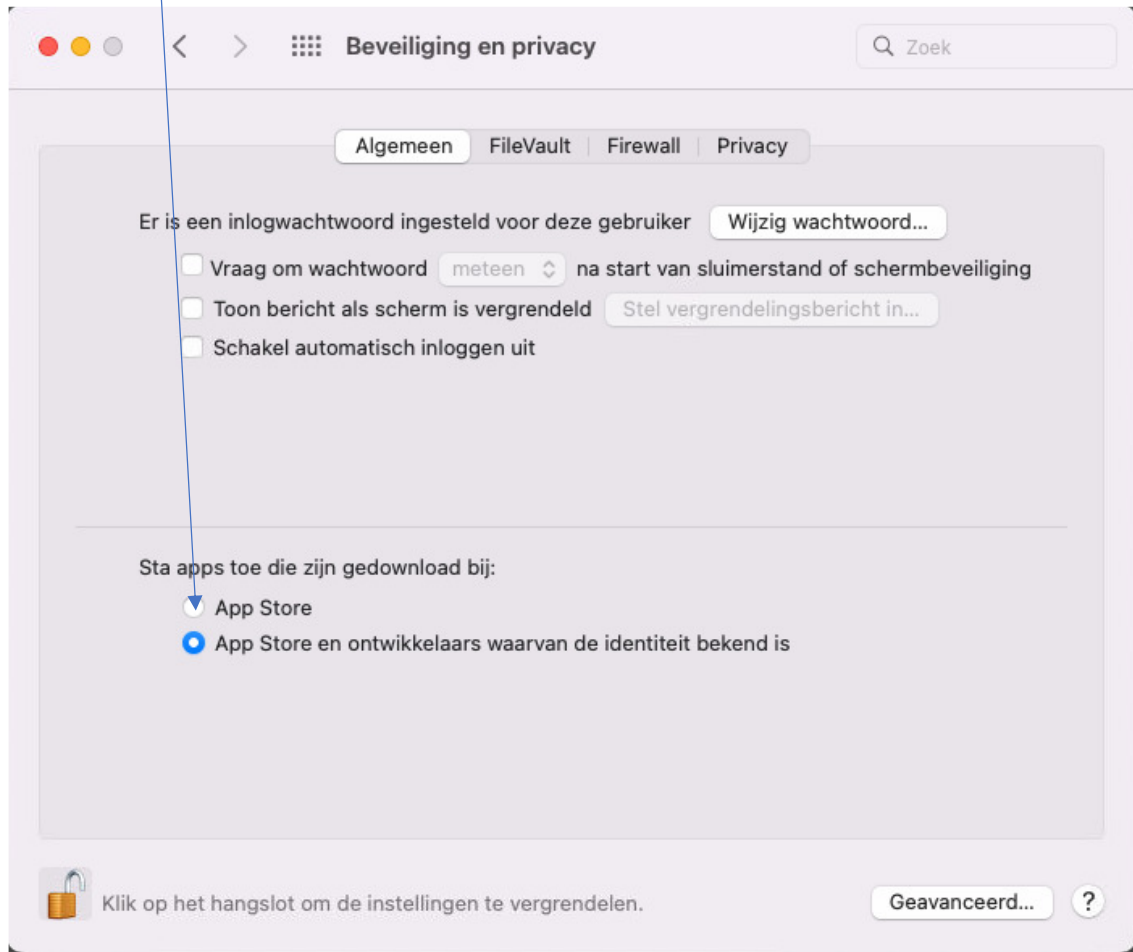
Beveiliging en privacy

Zoek

Algemeen | FileVault | Firewall | Privacy

Er is een inlogwachtwoord ingesteld voor deze gebruiker
Wijzig wachtwoord...

Vraag om wachtwoord meteen na start van sluimerstand of schermbeveiliging

Toon bericht als scherm is vergrendeld
Stel vergrendelingsbericht in...

Schakel automatisch inloggen uit

Sta apps toe die zijn gedownload bij:

App Store

App Store en ontwikkelaars waarvan de identiteit bekend is

Klik op het hangslot om de instellingen te vergrendelen.

Geavanceerd...

?